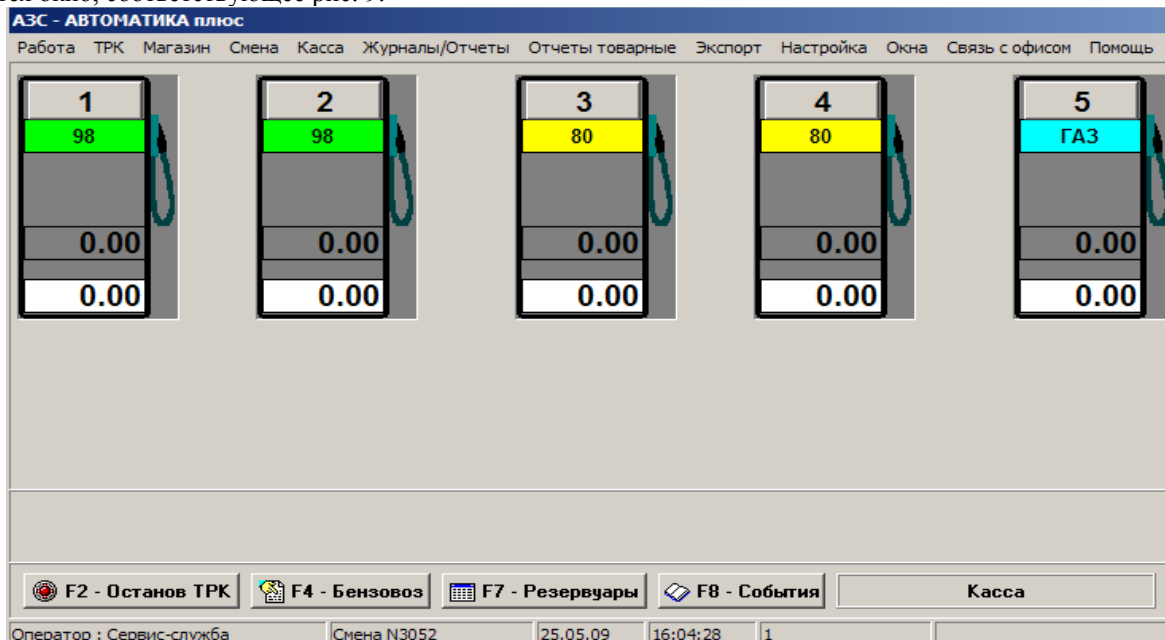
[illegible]

АЗС - АВТОМАТИКА плюс

Работа ТРК Магазин Смена Касса Журналы/Отчеты Отчеты товарные Экспорт Настройка Окна Связь с офисом Помощь

1
98
0.00
0.00

2
98
0.00
0.00

3
80
0.00
0.00

4
80
0.00
0.00

5
ГАЗ
0.00
0.00

F2 - Останов ТРК
F4 - Бензовоз
F7 - Резервуары
F8 - События
Касса

Оператор : Сервис-служба
Смена N3052
25.05.09
16:04:28
1